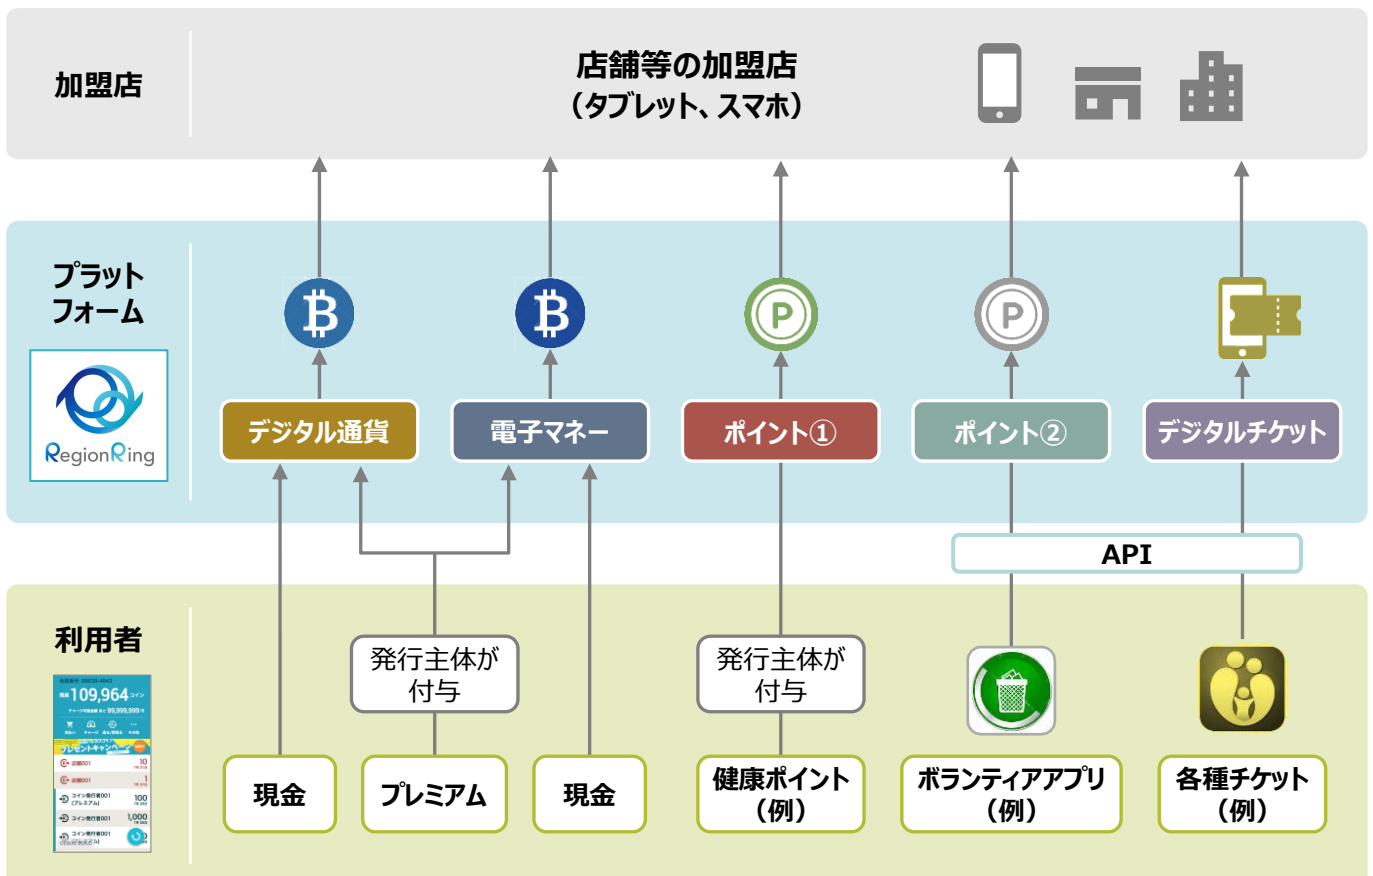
加盟店

店舗等の加盟店
（タブレット、スマホ）

プラット
フォーム

RegionRing

デジタル通貨

電子マネー

ポイント①

ポイント②

デジタルチケット

API

利用者

109,964

発行主体が
付与

発行主体が
付与

現金

プレミアム

現金

健康ポイント
（例）

ボランティアアプリ
（例）

各種チケット
（例）